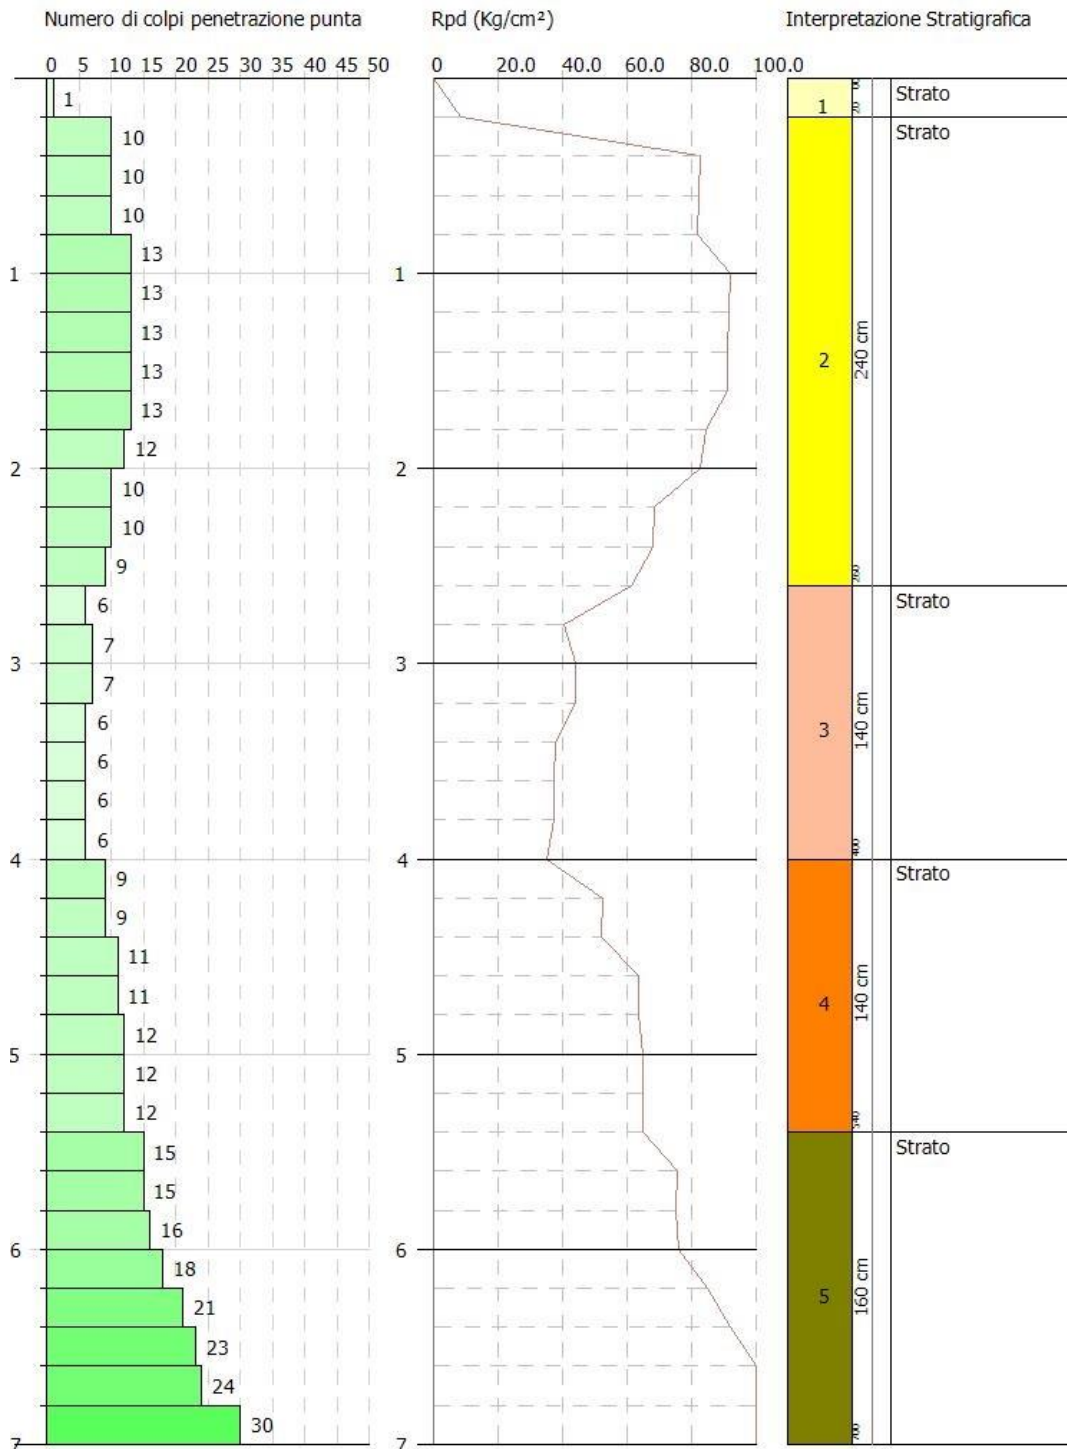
Numero di colpi penetrazione punta

0 5 10 15 20 25 30 35 40 45 50

1
10
10
10
13
13
13
13
13
12
10
10
9
6
7
7
6
6
6
6
9
9
11
11
12
12
12
15
15
16
18
21
23
24
30

1
2
3
4
5
6
7

Rpd (Kg/cm²)

0 20.0 40.0 60.0 80.0 100.0

1
2
3
4
5
6
7

Interpretazione Stratigrafica

1
Strato

2
240 cm
Strato

3
140 cm
Strato

4
140 cm
Strato

5
160 cm
Strato